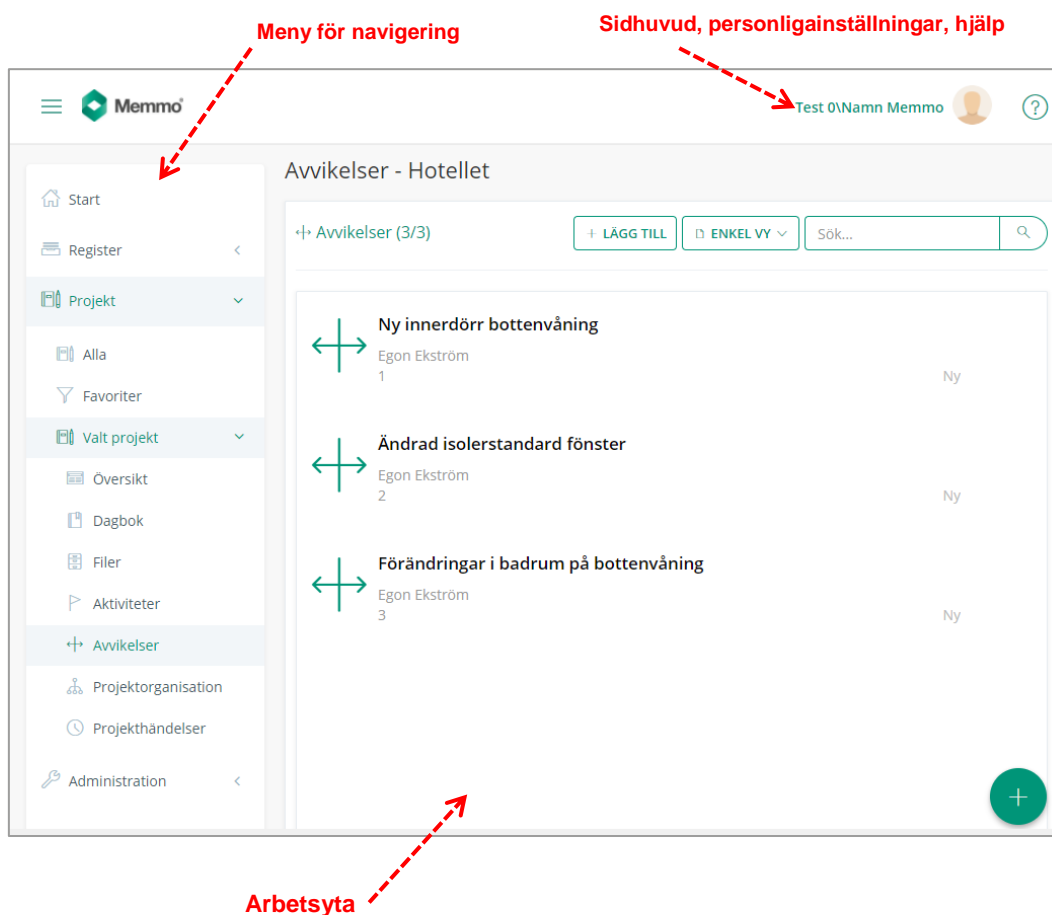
Meny för navigering

Sidhuvud, personligainställningar, hjälp

Memmo

Test 0\Namn Memmo

?

Start

Register

Projekt

Alla

Favoriter

Valt projekt

Översikt

Dagbok

Filer

Aktiviteter

Avvikelser

Projektorganisation

Projekthändelser

Administration

Avvikelser - Hotellet

Avvikelser (3/3)

+ LÄGG TILL

ENKEL VY

Sök...

Ny innerdörr bottenvåning
Egon Ekström
1
Ny

Ändrad isolerstandard fönster
Egon Ekström
2
Ny

Förändringar i badrum på bottenvåning
Egon Ekström
3
Ny

+

Arbetsyta